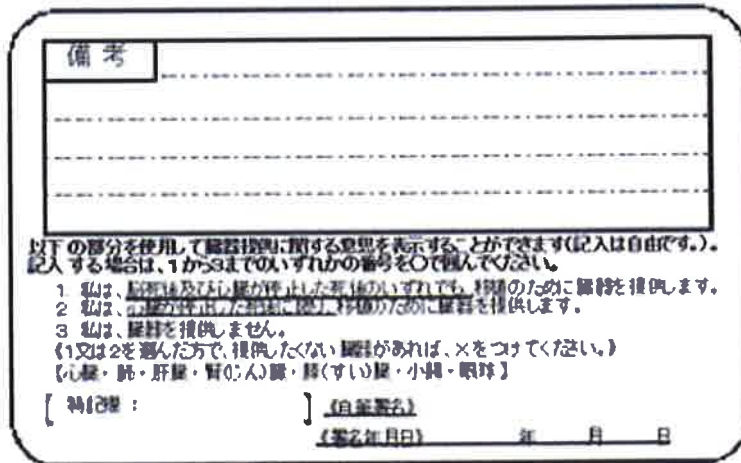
備考

以下の部分を使用して臓器提供に関する意思を表示することができます(記入は自由です。)。記入する場合は、1から3までのいずれかの番号を○で囲んでください。

1 私は、脳死後及び心臓が停止した死後のいずれでも、移植のために臓器を提供します。
2 私は、心臓が停止した死後に限り、移植のために臓器を提供します。
3 私は、臓器を提供しません。
《1又は2を選んだ方で、提供したくない臓器があれば、×をつけてください。》
【心臓・肺・肝臓・腎(じん)臓・膵(すい)臓・小腸・眼球】

[ 特記欄： ] 《自筆署名》
《署名年月日》 年 月 日